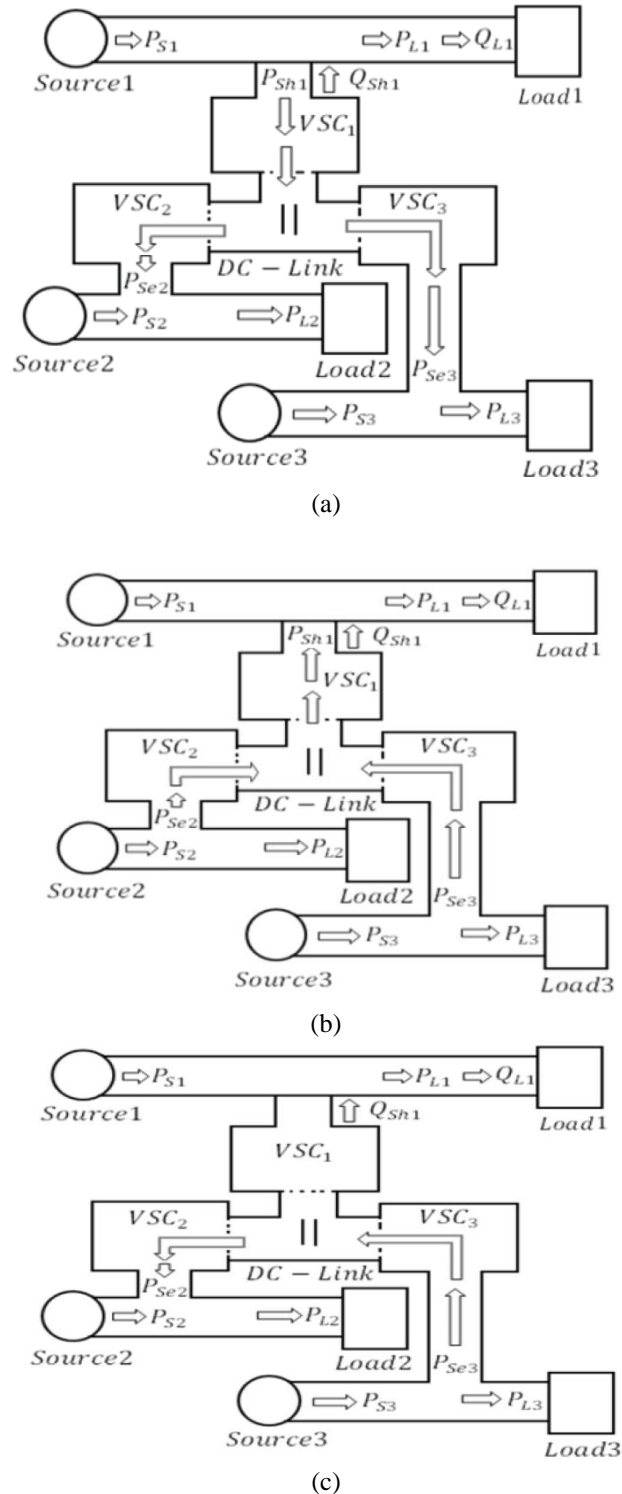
$P_{S1}$ $P_{L1}$ $Q_{L1}$
$Source1$ $P_{Sh1}$ $Q_{Sh1}$ $Load1$
$VSC_1$
$VSC_2$ $VSC_3$
$P_{Se2}$ $DC-Link$
$P_{S2}$ $P_{L2}$
$Source2$ $Load2$ $P_{Se3}$
$P_{S3}$ $P_{L3}$
$Source3$ $Load3$
(a)

$P_{S1}$ $P_{L1}$ $Q_{L1}$
$Source1$ $P_{Sh1}$ $Q_{Sh1}$ $Load1$
$VSC_1$
$VSC_2$ $VSC_3$
$P_{Se2}$ $DC-Link$
$P_{S2}$ $P_{L2}$
$Source2$ $Load2$ $P_{Se3}$
$P_{S3}$ $P_{L3}$
$Source3$ $Load3$
(b)

$P_{S1}$ $P_{L1}$ $Q_{L1}$
$Source1$ $Q_{Sh1}$ $Load1$
$VSC_1$
$VSC_2$ $VSC_3$
$P_{Se2}$ $DC-Link$
$P_{S2}$ $P_{L2}$
$Source2$ $Load2$ $P_{Se3}$
$P_{S3}$ $P_{L3}$
$Source3$ $Load3$
(c)